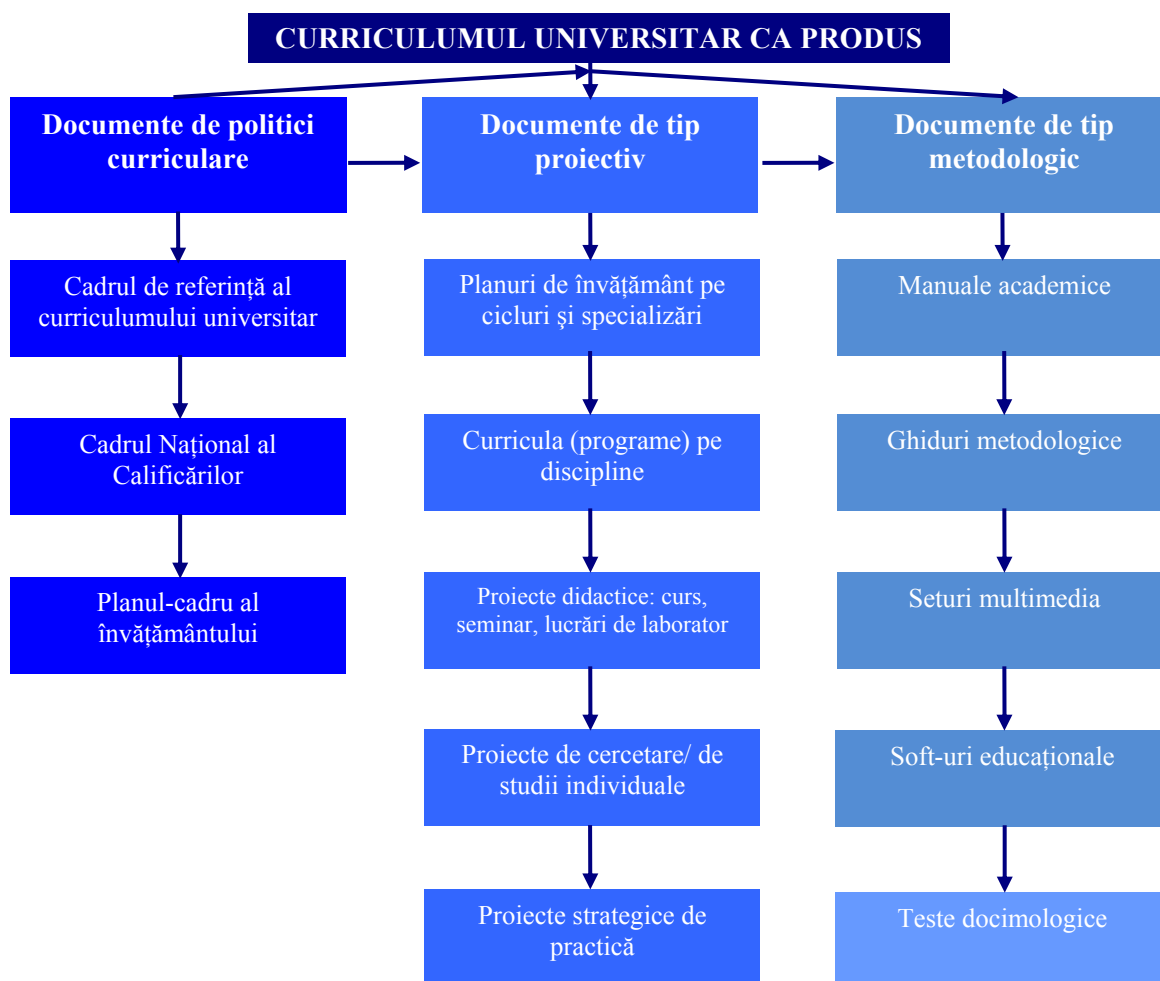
CURRICULUMUL UNIVERSITAR CA PRODUS

Documente de politici curriculare

Cadrul de referință al curriculumului universitar

Cadrul Național al Calificărilor

Planul-cadru al învățământului

Documente de tip proiectiv

Planuri de învățământ pe cicluri și specializări

Curricula (programe) pe discipline

Proiecte didactice: curs, seminar, lucrări de laborator

Proiecte de cercetare/ de studii individuale

Proiecte strategice de practică

Documente de tip metodologic

Manuale academice

Ghiduri metodologice

Seturi multimedia

Soft-uri educaționale

Teste docimologice